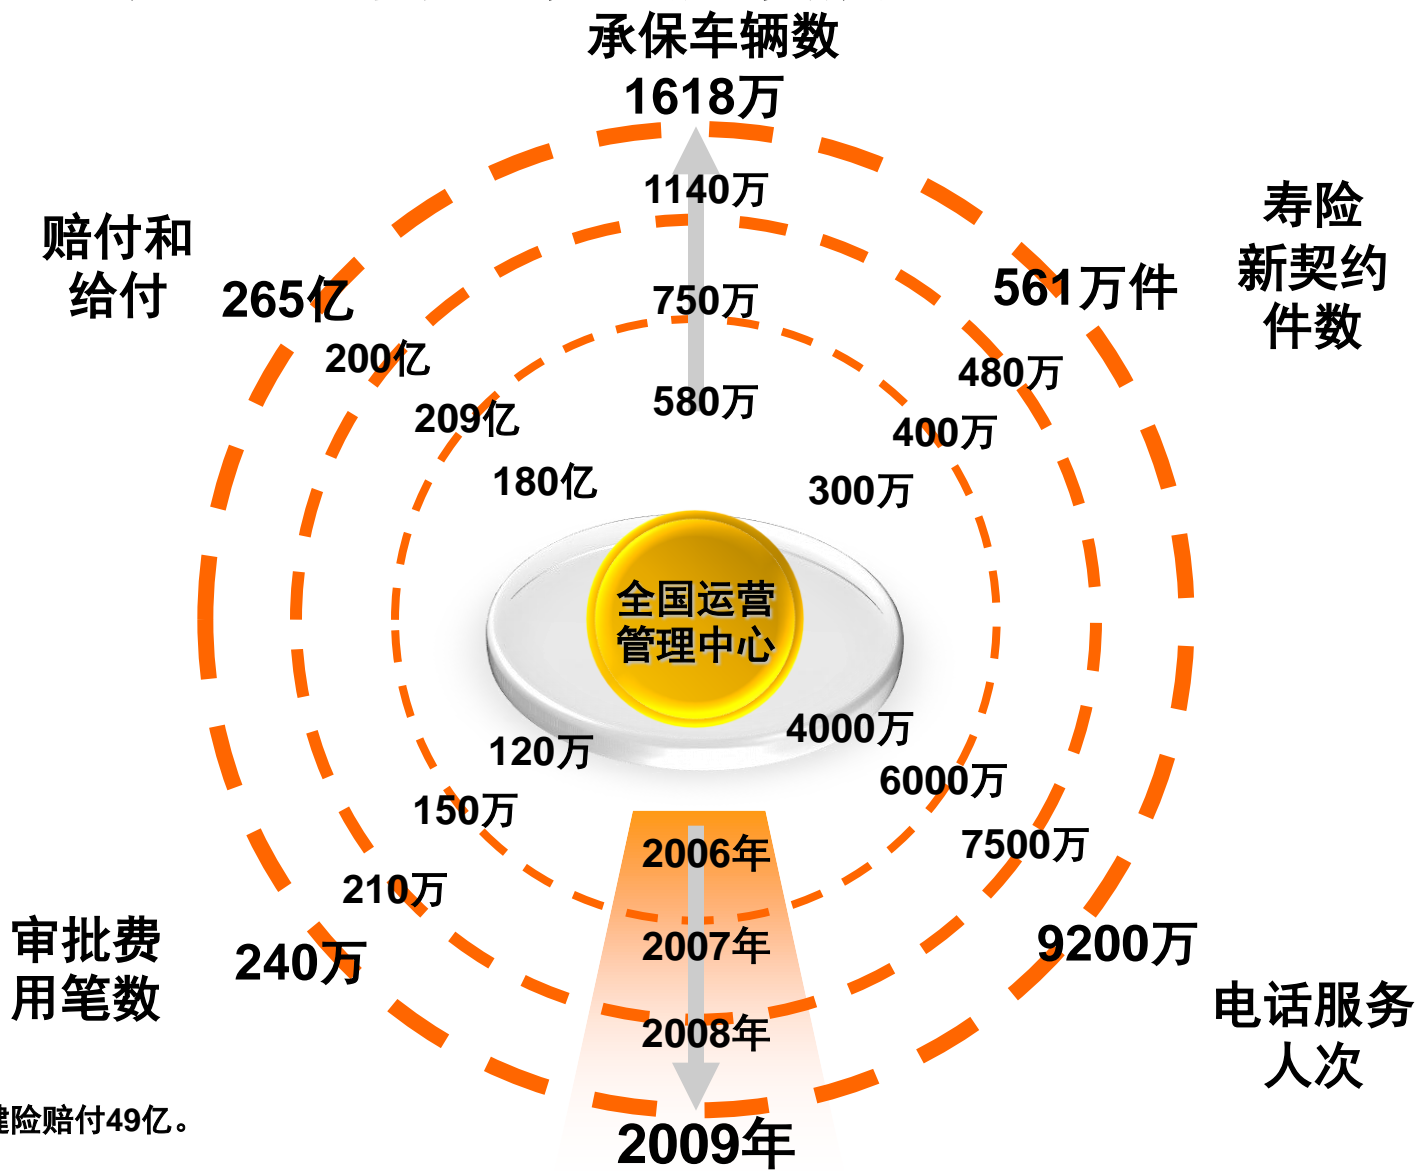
承保车辆数
1618万
1140万
750万
580万

寿险新契约件数
561万件
480万
400万
300万

赔付和给付
265亿
200亿
209亿
180亿

全国运营管理中心

120万
150万
210万
审批费用笔数
240万

4000万
6000万
7500万
9200万
电话服务人次

2006年
2007年
2008年
2009年

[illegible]险赔付49亿。